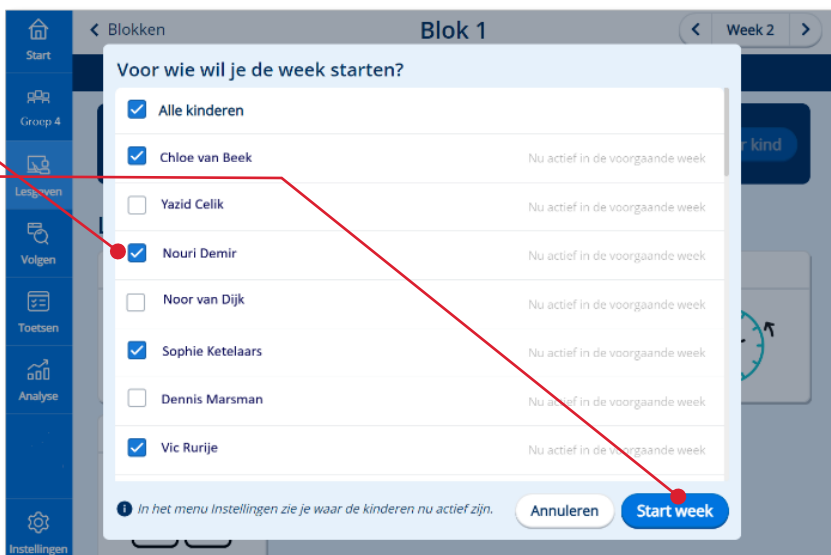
Start

Groep 4

Lesgeven

Volgen

Toetsen

Analyse

Instellingen

< Blokken

Blok 1

< Week 2 >

r kind

Voor wie wil je de week starten?

Alle kinderen

Chloe van Beek — Nu actief in de voorgaande week

Yazid Celik — Nu actief in de voorgaande week

Nouri Demir — Nu actief in de voorgaande week

Noor van Dijk — Nu actief in de voorgaande week

Sophie Ketelaars — Nu actief in de voorgaande week

Dennis Marsman — Nu actief in de voorgaande week

Vic Rurije — Nu actief in de voorgaande week

In het menu Instellingen zie je waar de kinderen nu actief zijn.

Annuleren

Start week